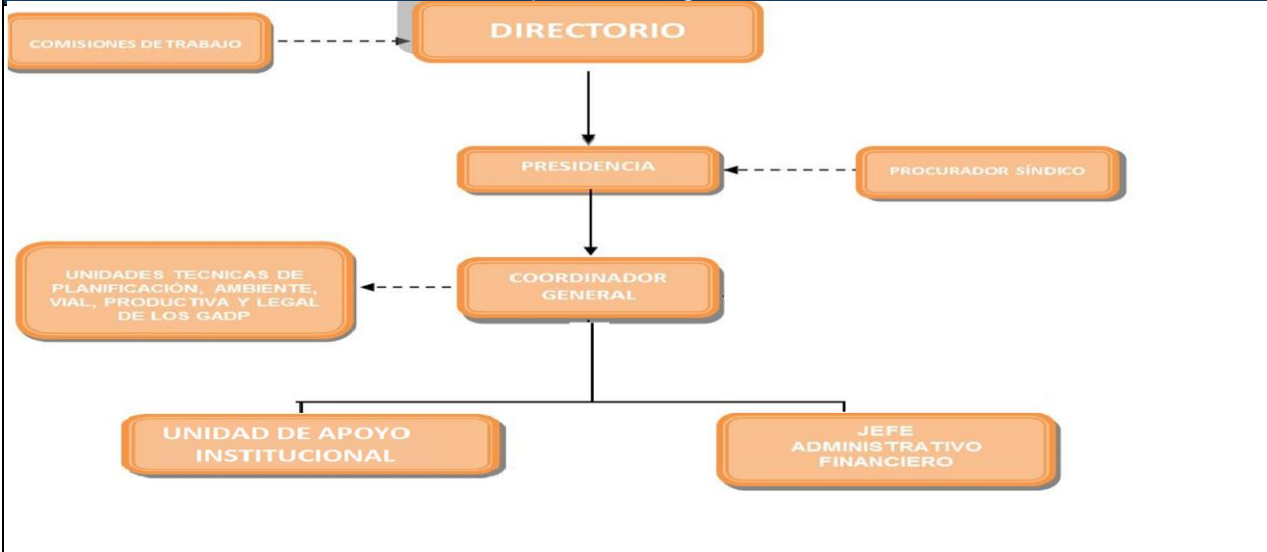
COMISIONES DE TRABAJO

DIRECTORIO

PRESIDENCIA

PROCURADOR SÍNDICO

UNIDADES TECNICAS DE PLANIFICACIÓN, AMBIENTE, VIAL, PRODUCTIVA Y LEGAL DE LOS GADP

COORDINADOR GENERAL

UNIDAD DE APOYO INSTITUCIONAL

JEFE ADMINISTRATIVO FINANCIERO